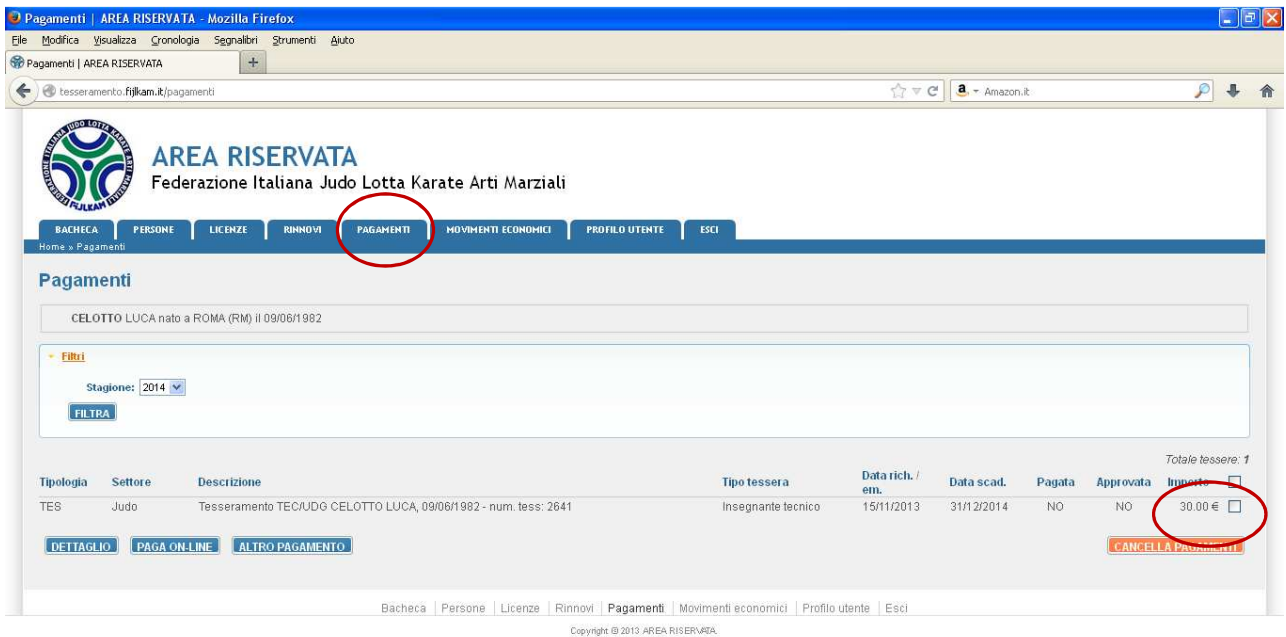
Pagamenti | AREA RISERVATA - Mozilla Firefox

File Modifica Visualizza Cronologia Segnalibri Strumenti Aiuto

Pagamenti | AREA RISERVATA

tesseramento.fijlkam.it/pagamenti

Amazon.it

AREA RISERVATA
Federazione Italiana Judo Lotta Karate Arti Marziali

BACHECA PERSONE LICENZE RINNOVI PAGAMENTI MOVIMENTI ECONOMICI PROFILO UTENTE ESCI

Home » Pagamenti

Pagamenti

CELOTTO LUCA nato a ROMA (RM) il 09/06/1982

Filtri

Stagione: 2014

FILTRA

Totale tessere: 1

| Tipologia | Settore | Descrizione | Tipo tessera | Data rich. / em. | Data scad. | Pagata | Approvata | Importo |
|---|---|---|---|---|---|---|---|---|
| TES | Judo | Tesseramento TEC/UDG CELOTTO LUCA, 09/06/1982 - num. tess: 2641 | Insegnante tecnico | 15/11/2013 | 31/12/2014 | NO | NO | 30.00 € |

DETTAGLIO PAGA ON-LINE ALTRO PAGAMENTO

CANCELLA PAGAMENTI

Bacheca | Persone | Licenze | Rinnovi | Pagamenti | Movimenti economici | Profilo utente | Esci

Copyright © 2013 AREA RISERVATA